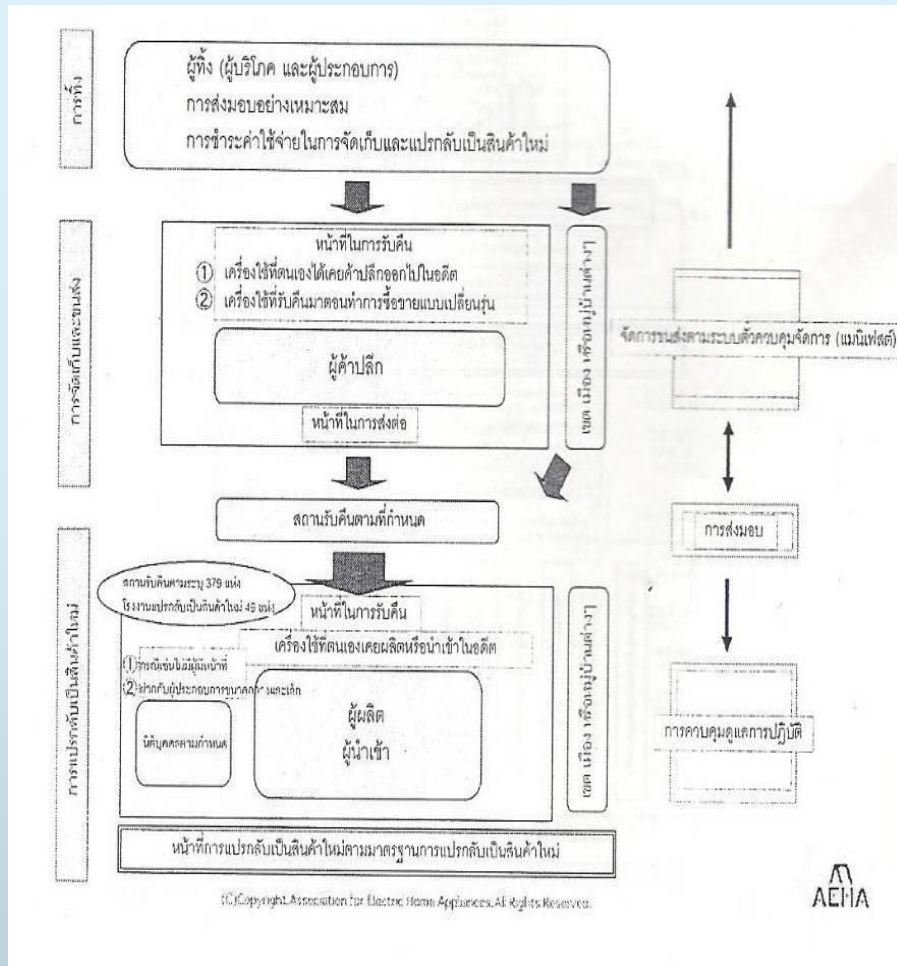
การทิ้ง

ผู้ทิ้ง (ผู้บริโภค และผู้ประกอบการ)
การส่งมอบอย่างเหมาะสม
การชำระค่าใช้จ่ายในการจัดเก็บและแปรกลับเป็นสินค้าใหม่

การจัดเก็บและขนส่ง

หน้าที่ในการรับคืน
① เครื่องใช้ที่ตนเองได้เคยค้าปลีกออกไปในอดีต
② เครื่องใช้ที่รับคืนมาตอนทำการซื้อขายแบบเปลี่ยนรุ่น

ผู้ค้าปลีก

หน้าที่ในการส่งต่อ

เขต เมือง หรือหมู่บ้านต่างๆ

จัดการขนส่งตามระบบตั๋วควบคุมจัดการ (แมนิเฟสต์)

สถานรับคืนตามที่กำหนด

การส่งมอบ

การแปรกลับเป็นสินค้าใหม่

สถานรับคืนตามระบุ 379 แห่ง
โรงงานแปรกลับเป็นสินค้าใหม่ 49 แห่ง

หน้าที่ในการรับคืน

เครื่องใช้ที่ตนเองเคยผลิตหรือนำเข้าในอดีต

① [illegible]
② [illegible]

นิติบุคคลตามกำหนด

ผู้ผลิต
ผู้นำเข้า

เขต เมือง หรือหมู่บ้านต่างๆ

การควบคุมดูแลการปฏิบัติ

หน้าที่การแปรกลับเป็นสินค้าใหม่ตามมาตรฐานการแปรกลับเป็นสินค้าใหม่

(C)Copyright Association for Electric Home Appliances All Rights Reserved.

AEHA